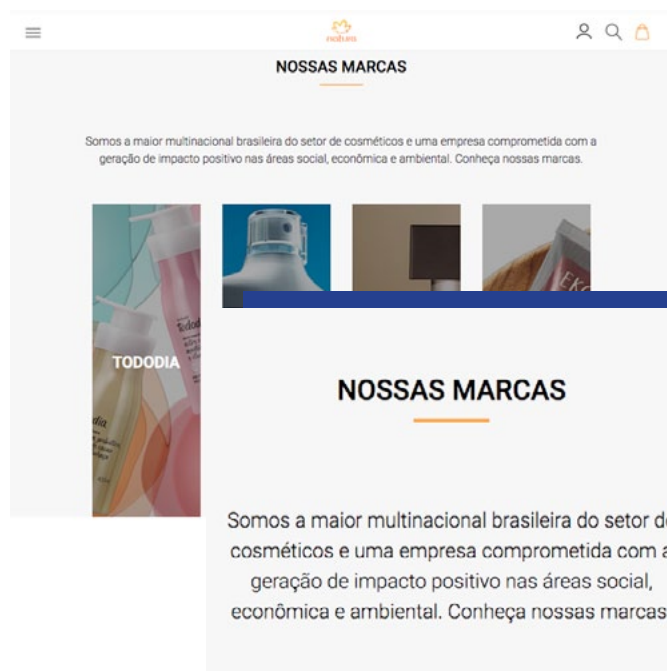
natura

NOSSAS MARCAS

Somos a maior multinacional brasileira do setor de cosméticos e uma empresa comprometida com a geração de impacto positivo nas áreas social, econômica e ambiental. Conheça nossas marcas.

TODODIA

NOSSAS MARCAS

Somos a maior multinacional brasileira do setor d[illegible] cosméticos e uma empresa comprometida com a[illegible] geração de impacto positivo nas áreas social, econômica e ambiental. Conheça nossas marcas